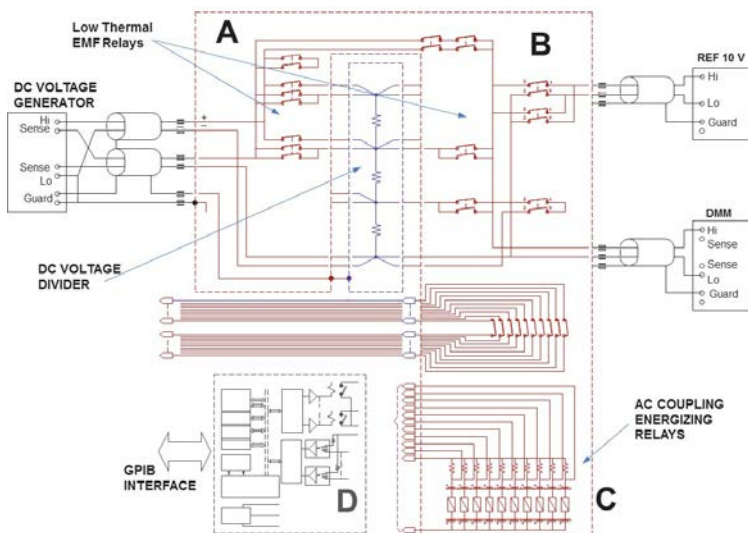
Low Thermal EMF Relays

A

B

REF 10 V
Hi
Lo
Guard

DC VOLTAGE GENERATOR
Hi
Sense
Sense
Lo
Guard

+
-

DMM
Hi
Sense
Sense
Lo
Guard

DC VOLTAGE DIVIDER

AC COUPLING ENERGIZING RELAYS

GPIB INTERFACE

D

C